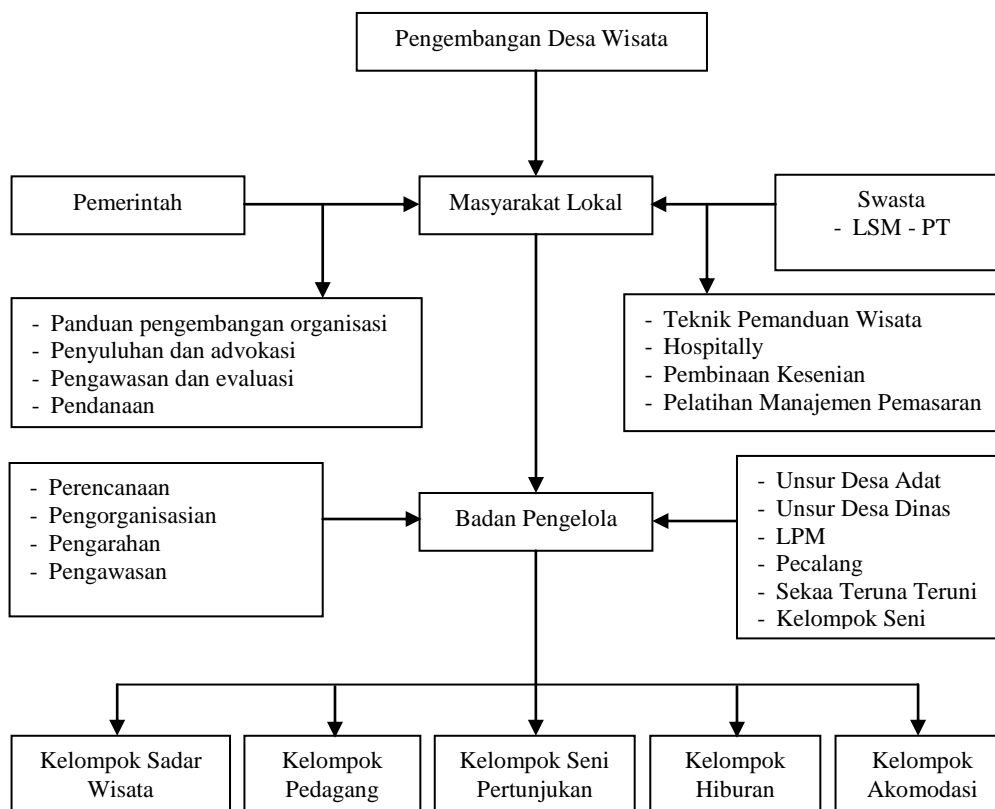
Pengembangan Desa Wisata

Pemerintah

Masyarakat Lokal

Swasta
- LSM - PT

- Panduan pengembangan organisasi
- Penyuluhan dan advokasi
- Pengawasan dan evaluasi
- Pendanaan

- Teknik Pemanduan Wisata
- Hospitally
- Pembinaan Kesenian
- Pelatihan Manajemen Pemasaran

- Perencanaan
- Pengorganisasian
- Pengarahan
- Pengawasan

Badan Pengelola

- Unsur Desa Adat
- Unsur Desa Dinas
- LPM
- Pecalang
- Sekaa Teruna Teruni
- Kelompok Seni

Kelompok Sadar Wisata

Kelompok Pedagang

Kelompok Seni Pertunjukan

Kelompok Hiburan

Kelompok Akomodasi